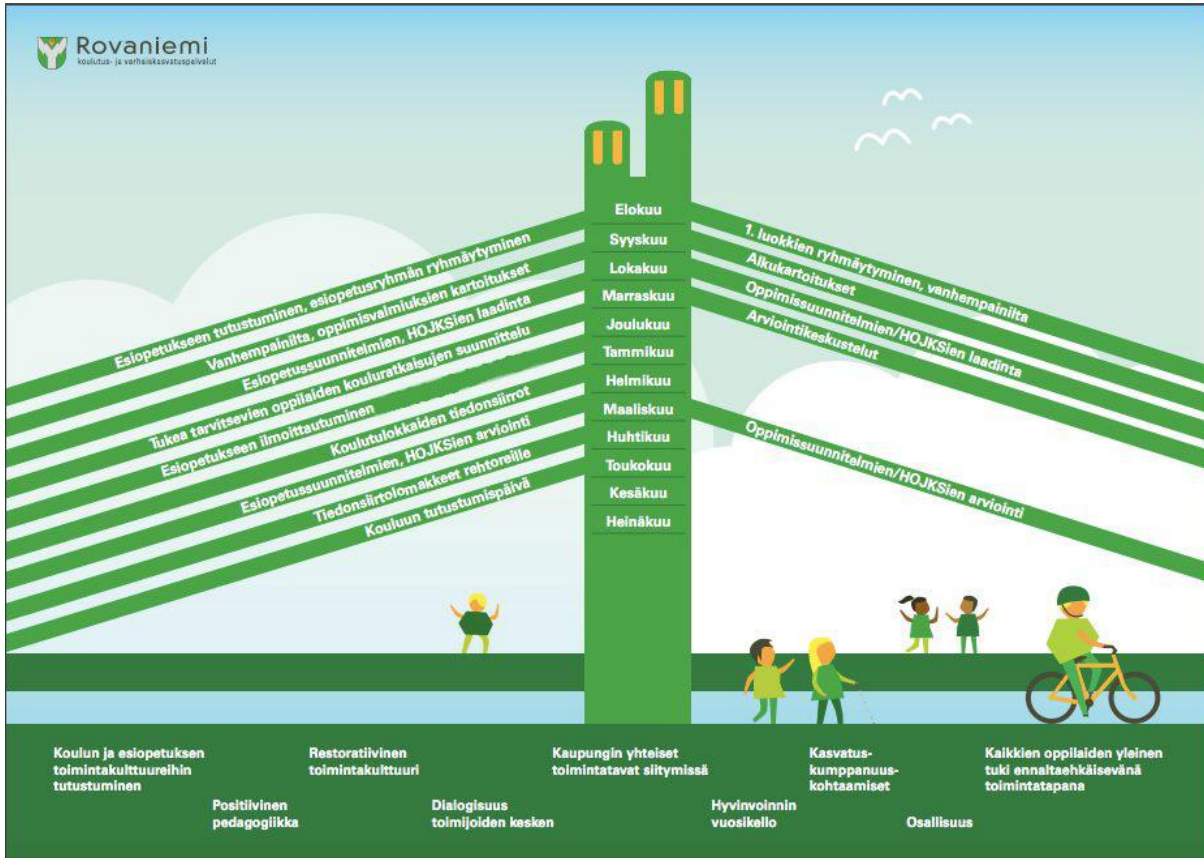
Rovaniemi
koulutus- ja varhaiskasvatuspalvelut

Elokuu
Syyskuu
Lokakuu
Marraskuu
Joulukuu
Tammikuu
Helmikuu
Maaliskuu
Huhtikuu
Toukokuu
Kesäkuu
Heinäkuu

Esiopetukseen tutustuminen, esiopetusryhmän ryhmäytyminen
Vanhempainilta, oppimisvalmiuksien kartoitukset
Esiopetussuunnitelmien, HOJKSien laadinta
Tukea tarvitsevien oppilaiden kouluratkaisujen suunnittelu
Esiopetukseen ilmoittautuminen
Koulutulokkaiden tiedonsiirrot
Esiopetussuunnitelmien, HOJKSien arviointi
Tiedonsiirtolomakkeet rehtoreille
Kouluun tutustumispäivä

1. luokkien ryhmäytyminen, vanhempainilta
Alkukartoitukset
Oppimissuunnitelmien/HOJKSien laadinta
Arviointikeskustelut
Oppimissuunnitelmien/HOJKSien arviointi

Koulun ja esiopetuksen toimintakulttuureihin tutustuminen

Positiivinen pedagogiikka

Restoratiivinen toimintakulttuuri

Dialogisuus toimijoiden kesken

Kaupungin yhteiset toimintatavat siirtymissä

Hyvinvoinnin vuosikello

Kasvatus-kumppanuus-kohtaamiset

Osallisuus

Kaikkien oppilaiden yleinen tuki ennaltaehkäisevänä toimintatapana